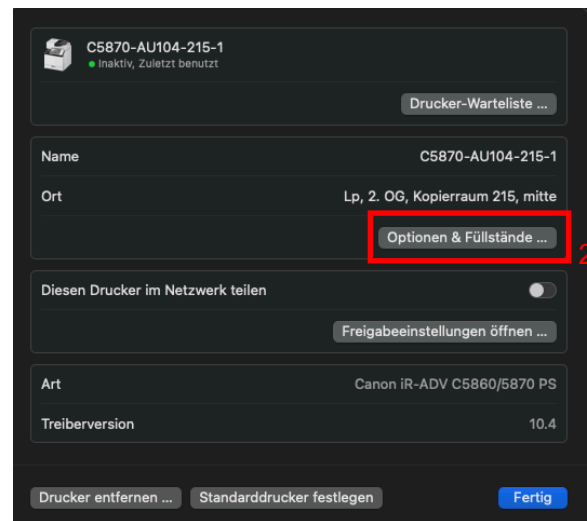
C5870-AU104-215-1
Inaktiv, Zuletzt benutzt

Drucker-Warteliste ...

Name C5870-AU104-215-1

Ort Lp, 2. OG, Kopierraum 215, mitte

Optionen & Füllstände ...

2

Diesen Drucker im Netzwerk teilen

Freigabeeinstellungen öffnen ...

Art Canon iR-ADV C5860/5870 PS

Treiberversion 10.4

Drucker entfernen ... Standarddrucker festlegen Fertig